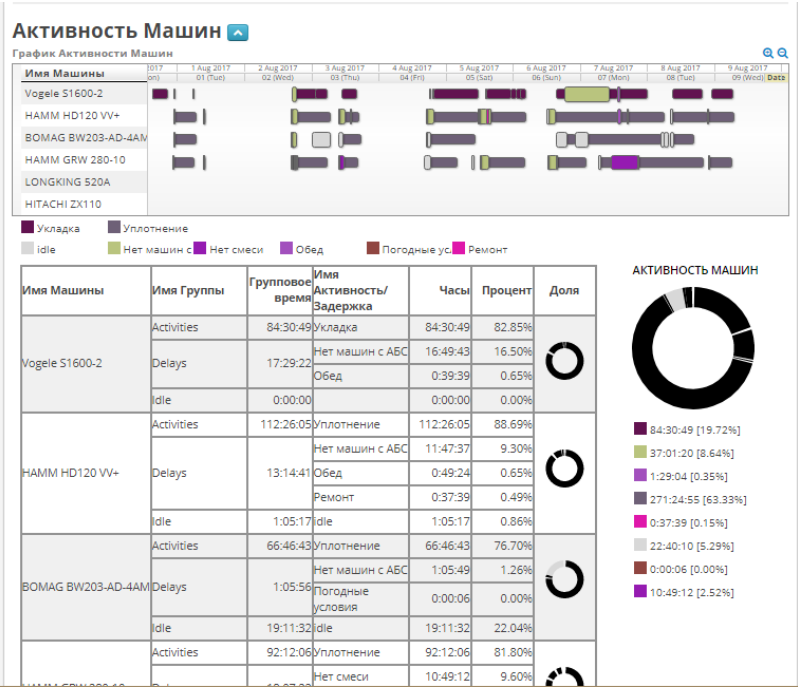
Активность Машин

График Активности Машин

Имя Машины

| 017 | 1 Aug 2017 | 2 Aug 2017 | 3 Aug 2017 | 4 Aug 2017 | 5 Aug 2017 | 6 Aug 2017 | 7 Aug 2017 | 8 Aug 2017 | 9 Aug 2017 |
|---|---|---|---|---|---|---|---|---|---|
| on) | 01 (Tue) | 02 (Wed) | 03 (Thu) | 04 (Fri) | 05 (Sat) | 06 (Sun) | 07 (Mon) | 08 (Tue) | 09 (Wed) |

Date

Vogele S1600-2
HAMM HD120 VV+
BOMAG BW203-AD-4AM
HAMM GRW 280-10
LONGKING 520A
HITACHI ZX110

Укладка Уплотнение
idle Нет машин с Нет смеси Обед Погодные ус Ремонт

| Имя Машины | Имя Группы | Групповое время | Имя Активность/ Задержка | Часы | Процент | Доля |
|---|---|---|---|---|---|---|
| Vogele S1600-2 | Activities | 84:30:49 | Укладка | 84:30:49 | 82.85% | |
| | Delays | 17:29:22 | Нет машин с АБС | 16:49:43 | 16.50% | |
| | | | Обед | 0:39:39 | 0.65% | |
| | Idle | 0:00:00 | | 0:00:00 | 0.00% | |
| HAMM HD120 VV+ | Activities | 112:26:05 | Уплотнение | 112:26:05 | 88.69% | |
| | Delays | 13:14:41 | Нет машин с АБС | 11:47:37 | 9.30% | |
| | | | Обед | 0:49:24 | 0.65% | |
| | | | Ремонт | 0:37:39 | 0.49% | |
| | Idle | 1:05:17 | idle | 1:05:17 | 0.86% | |
| BOMAG BW203-AD-4AM | Activities | 66:46:43 | Уплотнение | 66:46:43 | 76.70% | |
| | Delays | 1:05:56 | Нет машин с АБС | 1:05:49 | 1.26% | |
| | | | Погодные условия | 0:00:06 | 0.00% | |
| | Idle | 19:11:32 | idle | 19:11:32 | 22.04% | |
| | Activities | 92:12:06 | Уплотнение | 92:12:06 | 81.80% | |
| | | | Нет смеси | 10:49:12 | 9.60% | |

АКТИВНОСТЬ МАШИН

84:30:49 [19.72%]
37:01:20 [8.64%]
1:29:04 [0.35%]
271:24:55 [63.33%]
0:37:39 [0.15%]
22:40:10 [5.29%]
0:00:06 [0.00%]
10:49:12 [2.52%]